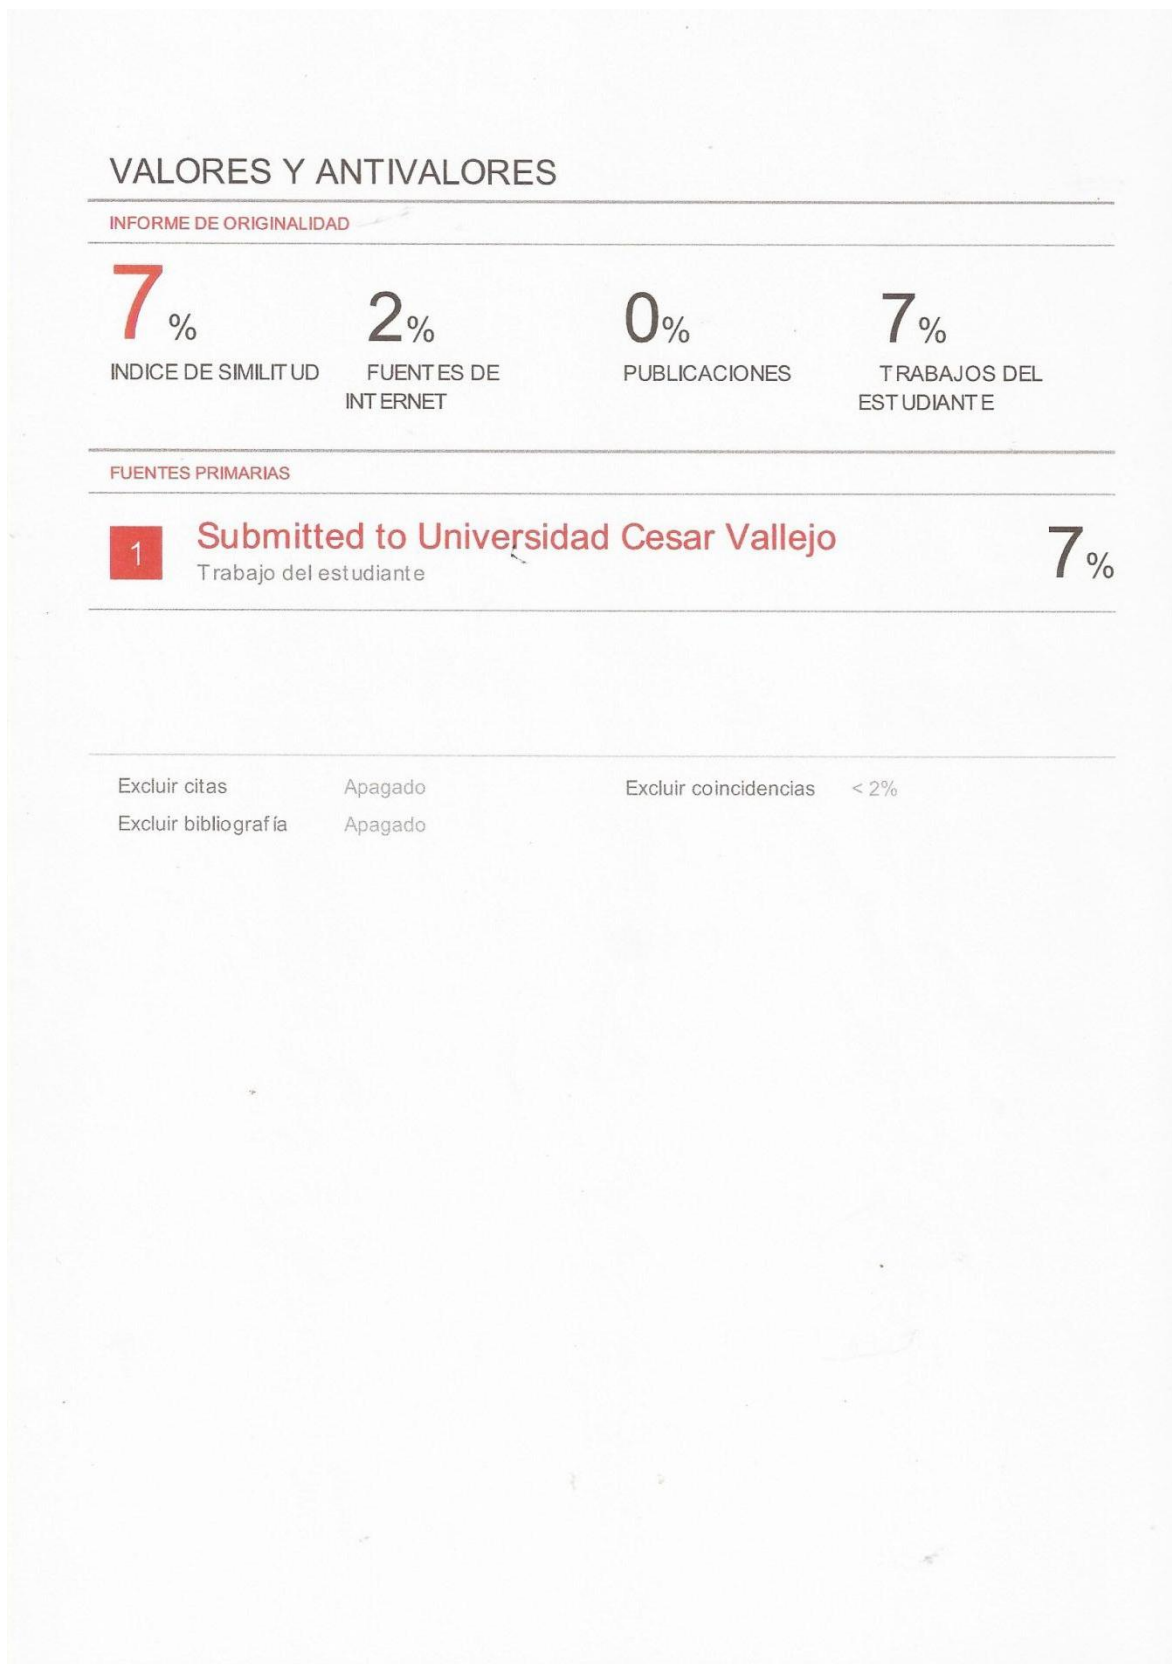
VALORES Y ANTIVALORES

INFORME DE ORIGINALIDAD

7%
INDICE DE SIMILITUD

2%
FUENTES DE INTERNET

0%
PUBLICACIONES

7%
TRABAJOS DEL ESTUDIANTE

FUENTES PRIMARIAS

| 1 | Submitted to Universidad Cesar Vallejo<br>Trabajo del estudiante | 7% |
|---|---|---|

| Excluir citas | Apagado | Excluir coincidencias | < 2% |
|---|---|---|---|
| Excluir bibliografía | Apagado | | |